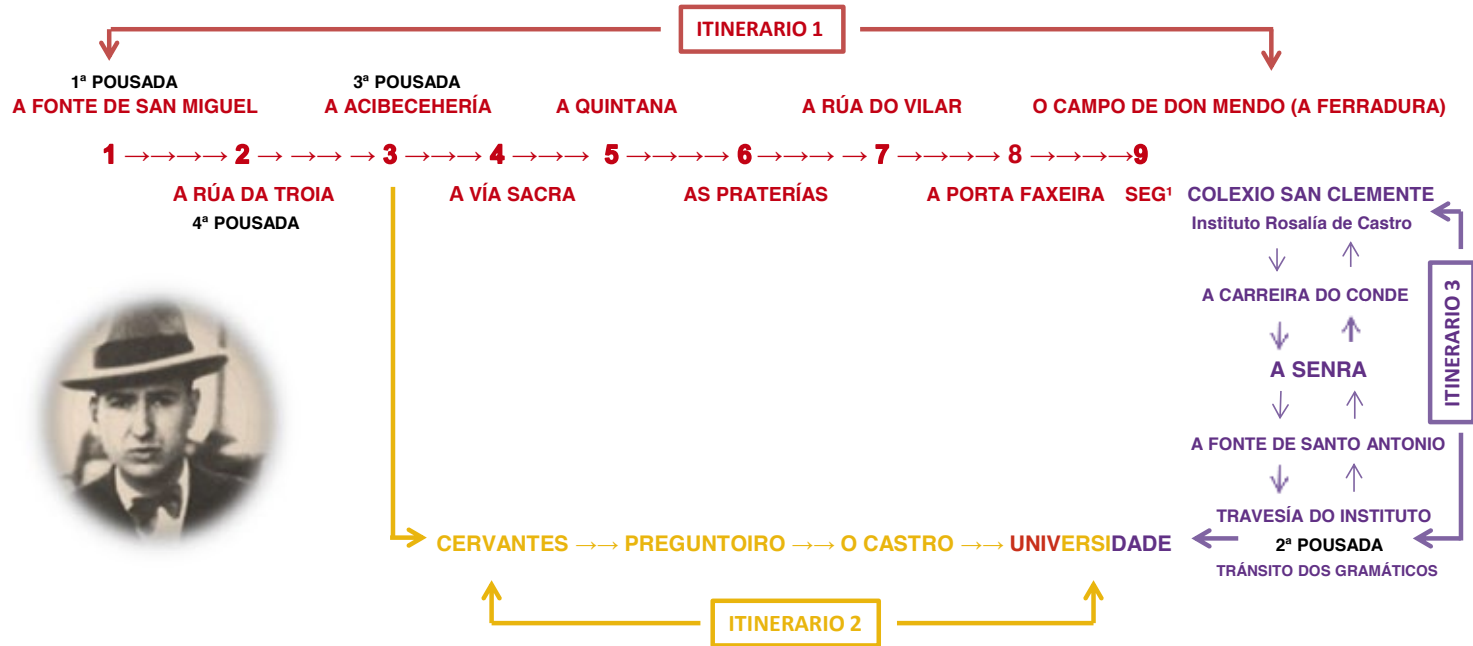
ITINERARIO 1

1ª POUSADA
A FONTE DE SAN MIGUEL

3ª POUSADA
A ACIBECEHERÍA

A QUINTANA

A RÚA DO VILAR

O CAMPO DE DON MENDO (A FERRADURA)

1 →→→→→ 2 → →→ → 3 →→→→ 4 →→→→ 5 →→→→→ 6 →→→→ → 7 →→→→→ 8 →→→→→9

A RÚA DA TROIA
4ª POUSADA

A VÍA SACRA

AS PRATERÍAS

A PORTA FAXEIRA

SEG¹

COLEXIO SAN CLEMENTE
Instituto Rosalía de Castro

A CARREIRA DO CONDE

A SENRA

A FONTE DE SANTO ANTONIO

TRAVESÍA DO INSTITUTO
2ª POUSADA
TRÁNSITO DOS GRAMÁTICOS

ITINERARIO 3

CERVANTES →→ PREGUNTOIRO →→ O CASTRO →→ UNIVERSIDADE

ITINERARIO 2